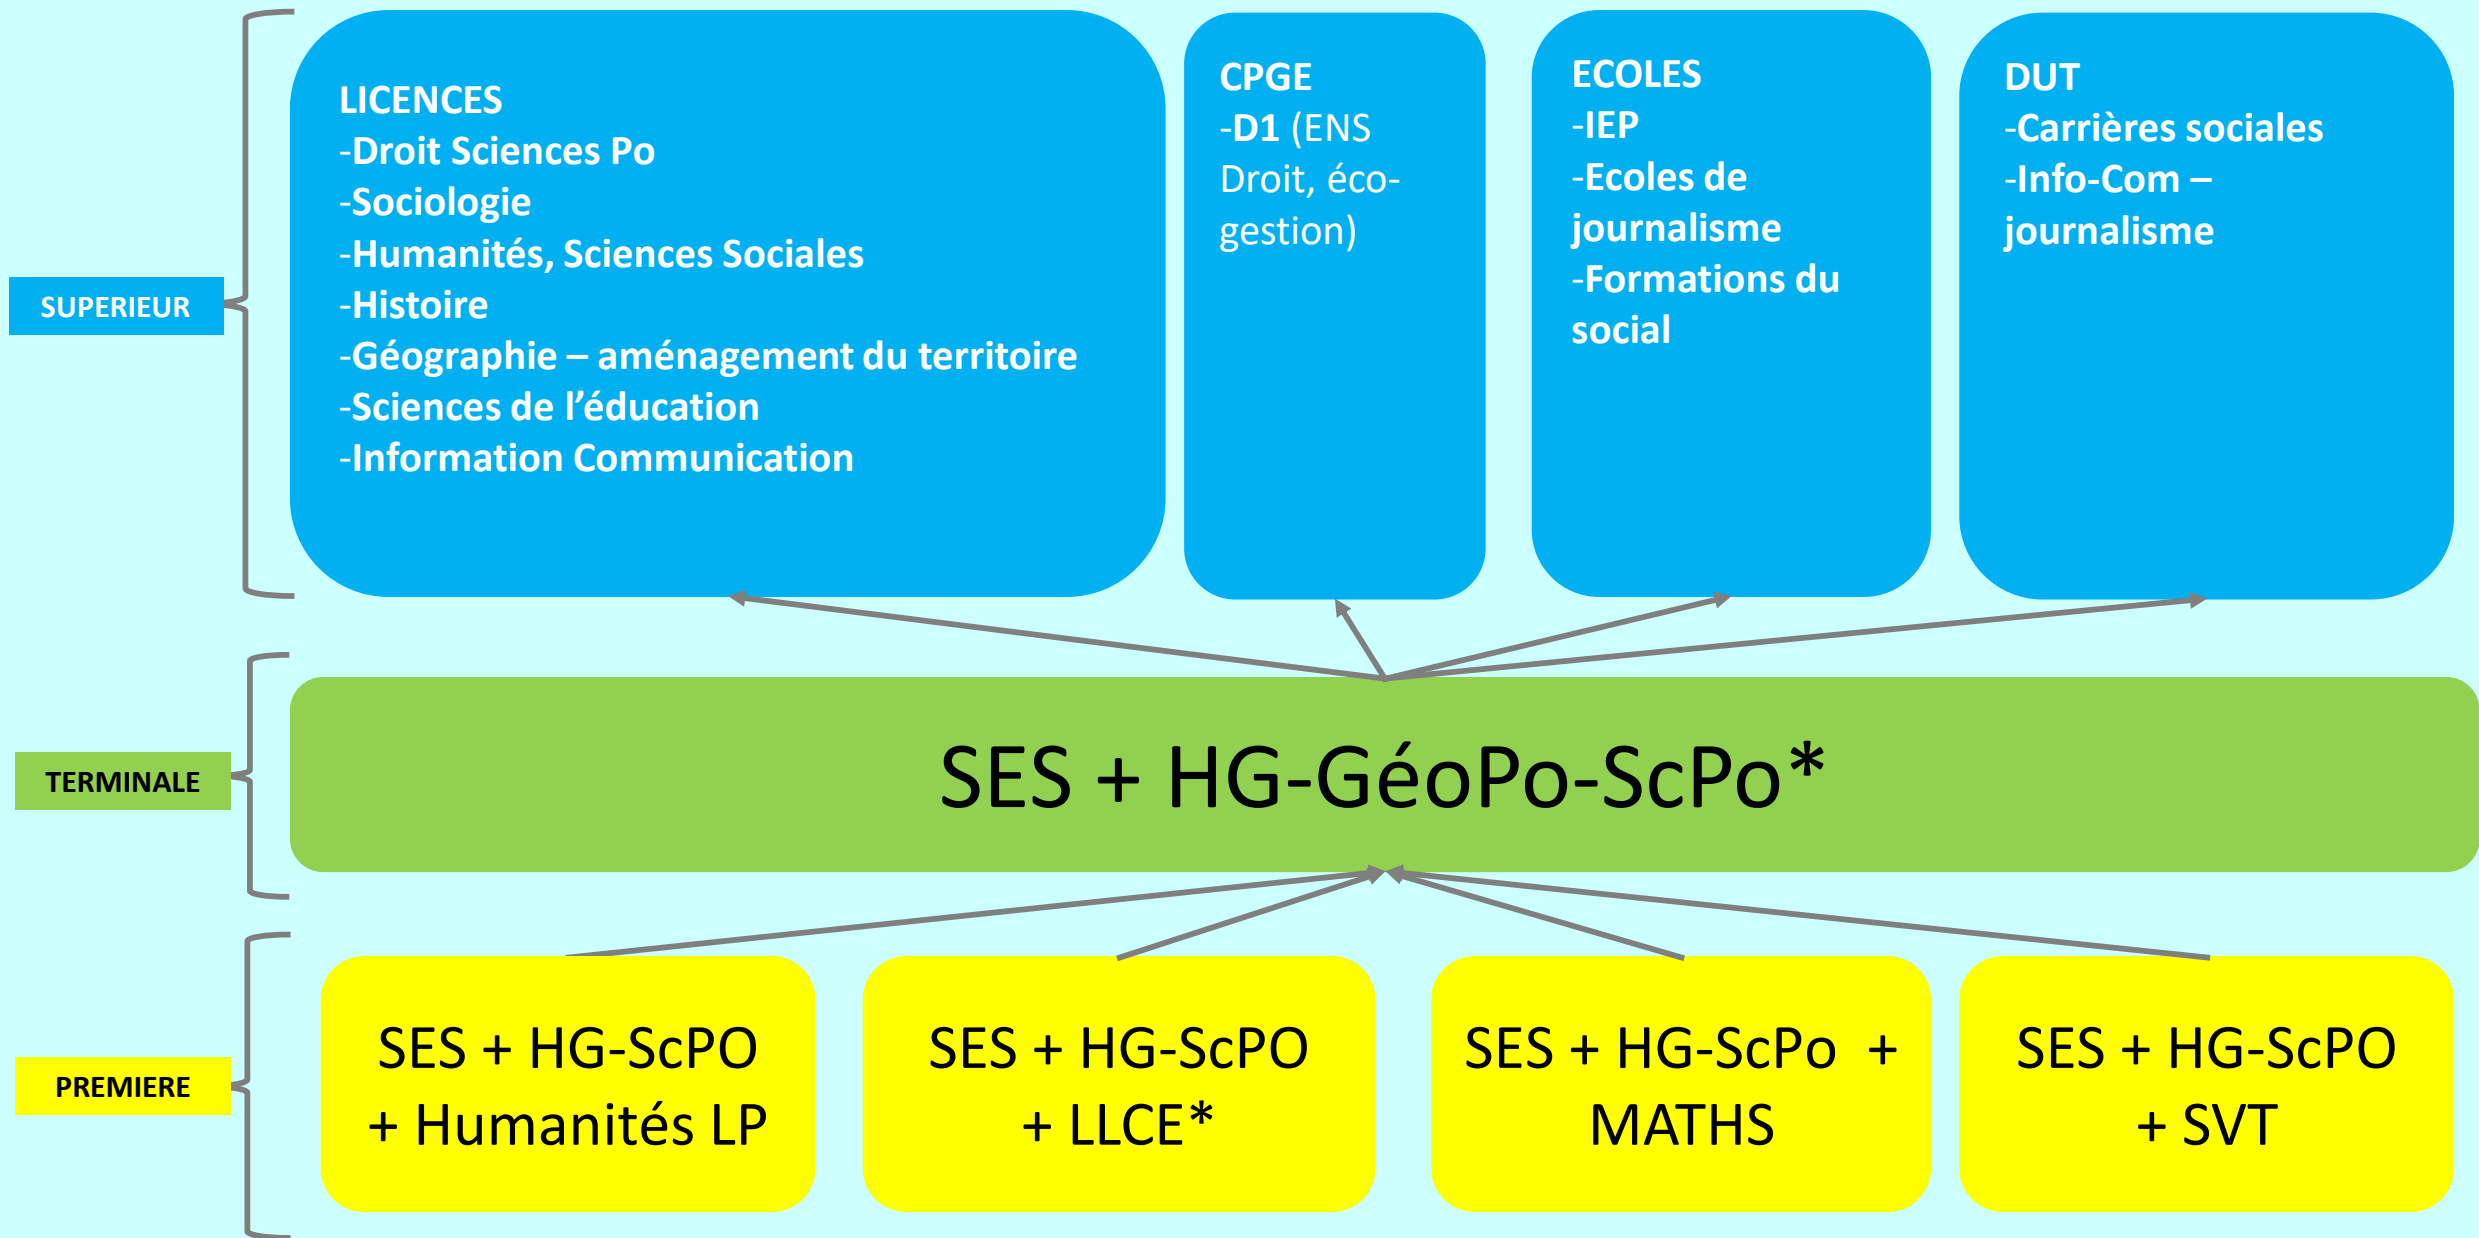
SUPERIEUR

LICENCES
-Droit Sciences Po
-Sociologie
-Humanités, Sciences Sociales
-Histoire
-Géographie – aménagement du territoire
-Sciences de l'éducation
-Information Communication

CPGE
-D1 (ENS Droit, éco-gestion)

ECOLES
-IEP
-Ecoles de journalisme
-Formations du social

DUT
-Carrières sociales
-Info-Com – journalisme

TERMINALE

SES + HG-GéoPo-ScPo*

PREMIERE

SES + HG-ScPO + Humanités LP

SES + HG-ScPO + LLCE*

SES + HG-ScPo + MATHS

SES + HG-ScPO + SVT